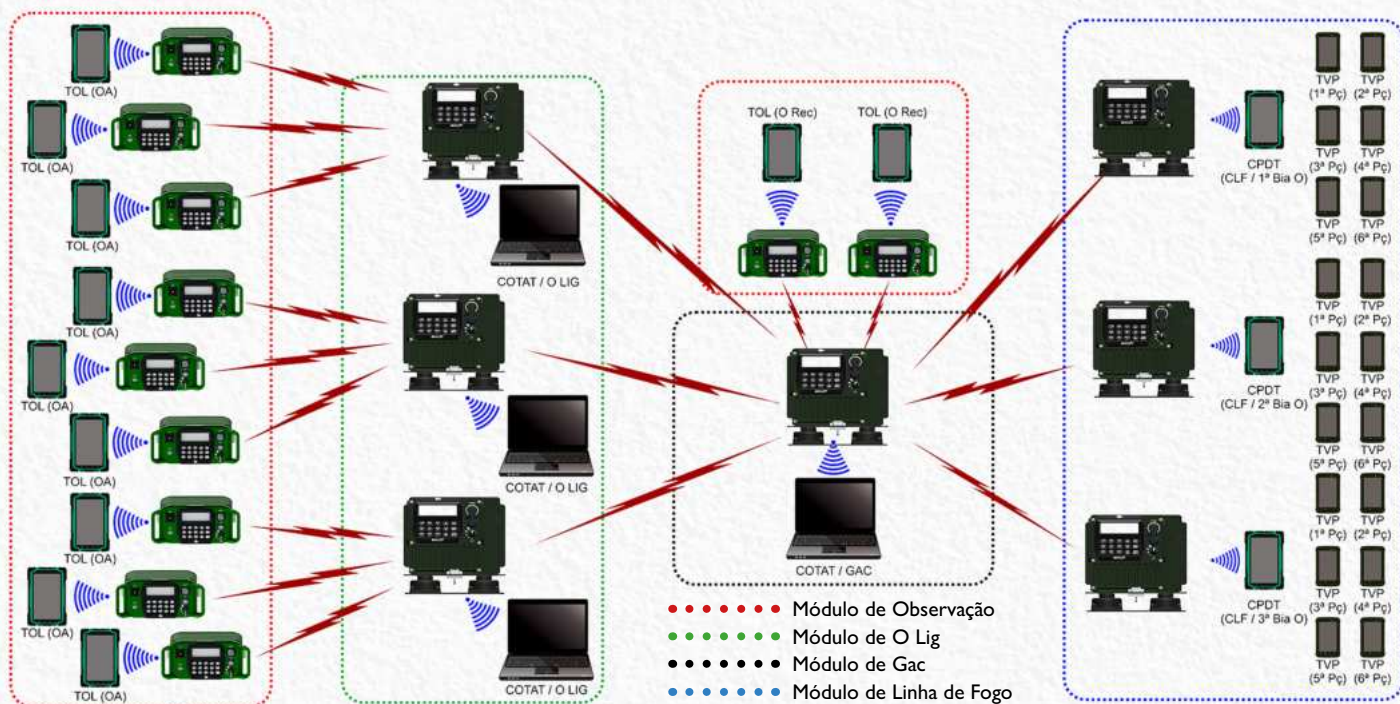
TOL (OA)
TOL (OA)
TOL (OA)
TOL (OA)
TOL (OA)
TOL (OA)
TOL (OA)
TOL (OA)
TOL (OA)

COTAT / O LIG
COTAT / O LIG
COTAT / O LIG

TOL (O Rec)
TOL (O Rec)

COTAT / GAC

CPDT (CLF / 1ª Bia O)
CPDT (CLF / 2ª Bia O)
CPDT (CLF / 3ª Bia O)

TVP (1ª Pç)
TVP (2ª Pç)
TVP (3ª Pç)
TVP (4ª Pç)
TVP (5ª Pç)
TVP (6ª Pç)
TVP (1ª Pç)
TVP (2ª Pç)
TVP (3ª Pç)
TVP (4ª Pç)
TVP (5ª Pç)
TVP (6ª Pç)
TVP (1ª Pç)
TVP (2ª Pç)
TVP (3ª Pç)
TVP (4ª Pç)
TVP (5ª Pç)
TVP (6ª Pç)

Módulo de Observação
Módulo de O Lig
Módulo de Gac
Módulo de Linha de Fogo